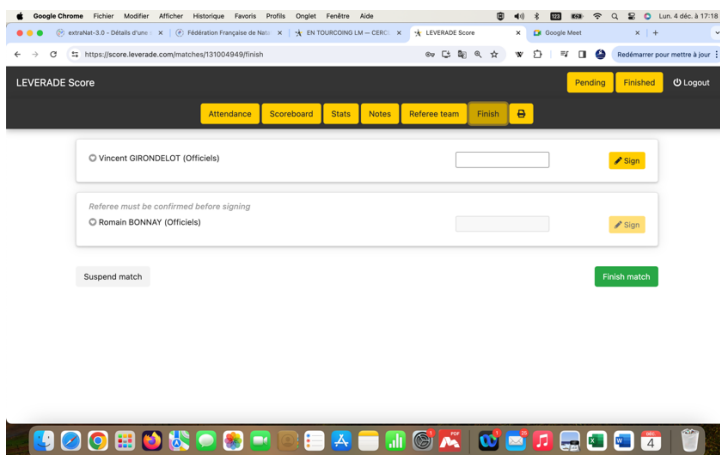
Google Chrome Fichier Modifier Afficher Historique Favoris Profils Onglet Fenêtre Aide

Lun. 4 déc. à 17:18

extraNat-3.0 - Détails d'une
Fédération Française de Nat
EN TOURCOING LM — CERC
LEVERADE Score
Google Meet

https://score.leverade.com/matches/131004949/finish

Redémarrer pour mettre à jour

LEVERADE Score

Pending
Finished
Logout

Attendance
Scoreboard
Stats
Notes
Referee team
Finish

Vincent GIRONDELOT (Officiels)

Sign

Referee must be confirmed before signing

Romain BONNAY (Officiels)

Sign

Suspend match

Finish match

DÉC.
4